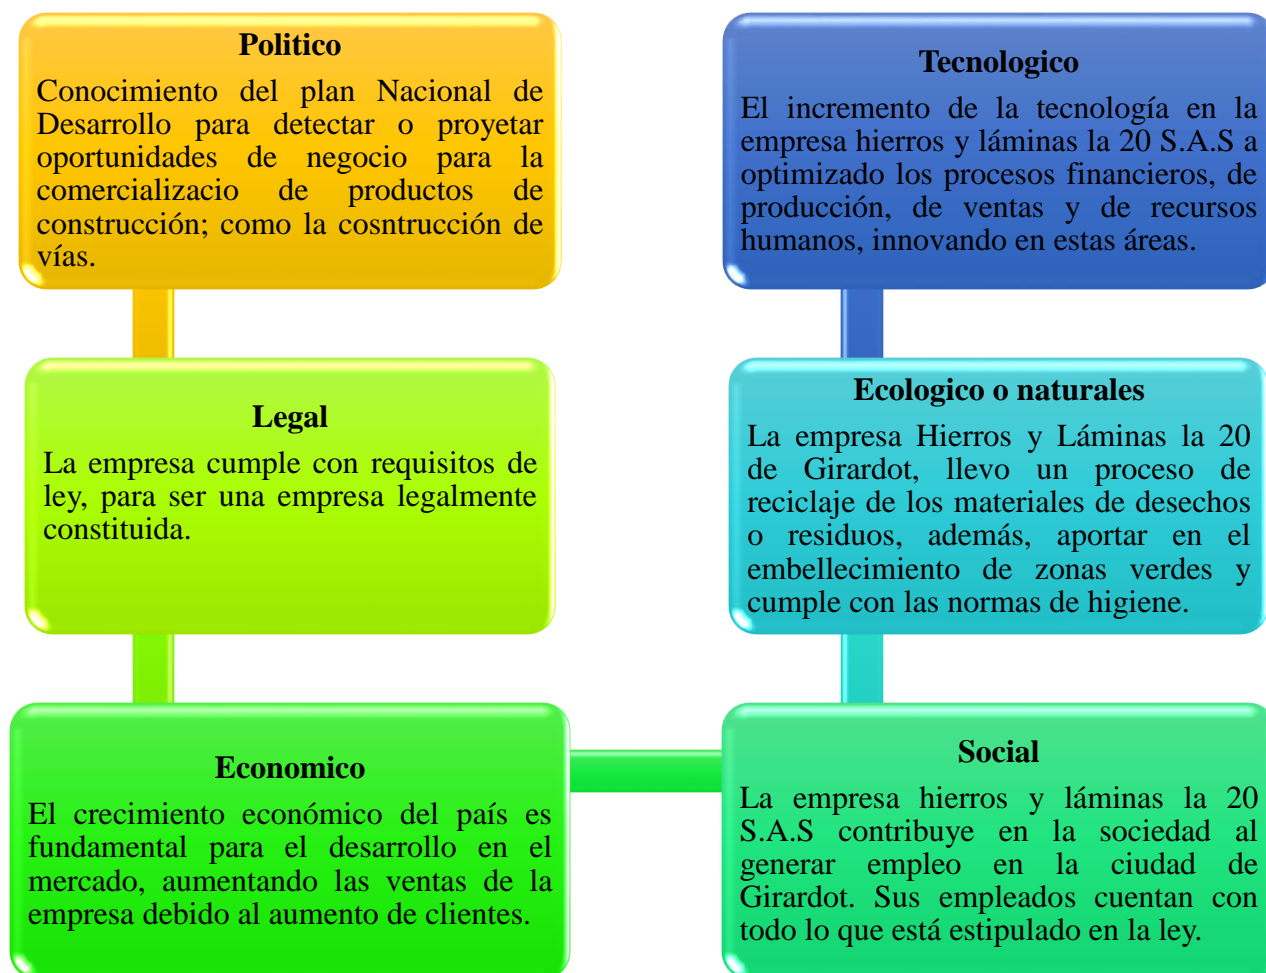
Politico
Conocimiento del plan Nacional de Desarrollo para detectar o proyetar oportunidades de negocio para la comercializacio de productos de construcción; como la cosntrucción de vías.

Legal
La empresa cumple con requisitos de ley, para ser una empresa legalmente constituida.

Economico
El crecimiento económico del país es fundamental para el desarrollo en el mercado, aumentando las ventas de la empresa debido al aumento de clientes.

Tecnologico
El incremento de la tecnología en la empresa hierros y láminas la 20 S.A.S a optimizado los procesos financieros, de producción, de ventas y de recursos humanos, innovando en estas áreas.

Ecologico o naturales
La empresa Hierros y Láminas la 20 de Girardot, llevo un proceso de reciclaje de los materiales de desechos o residuos, además, aportar en el embellecimiento de zonas verdes y cumple con las normas de higiene.

Social
La empresa hierros y láminas la 20 S.A.S contribuye en la sociedad al generar empleo en la ciudad de Girardot. Sus empleados cuentan con todo lo que está estipulado en la ley.